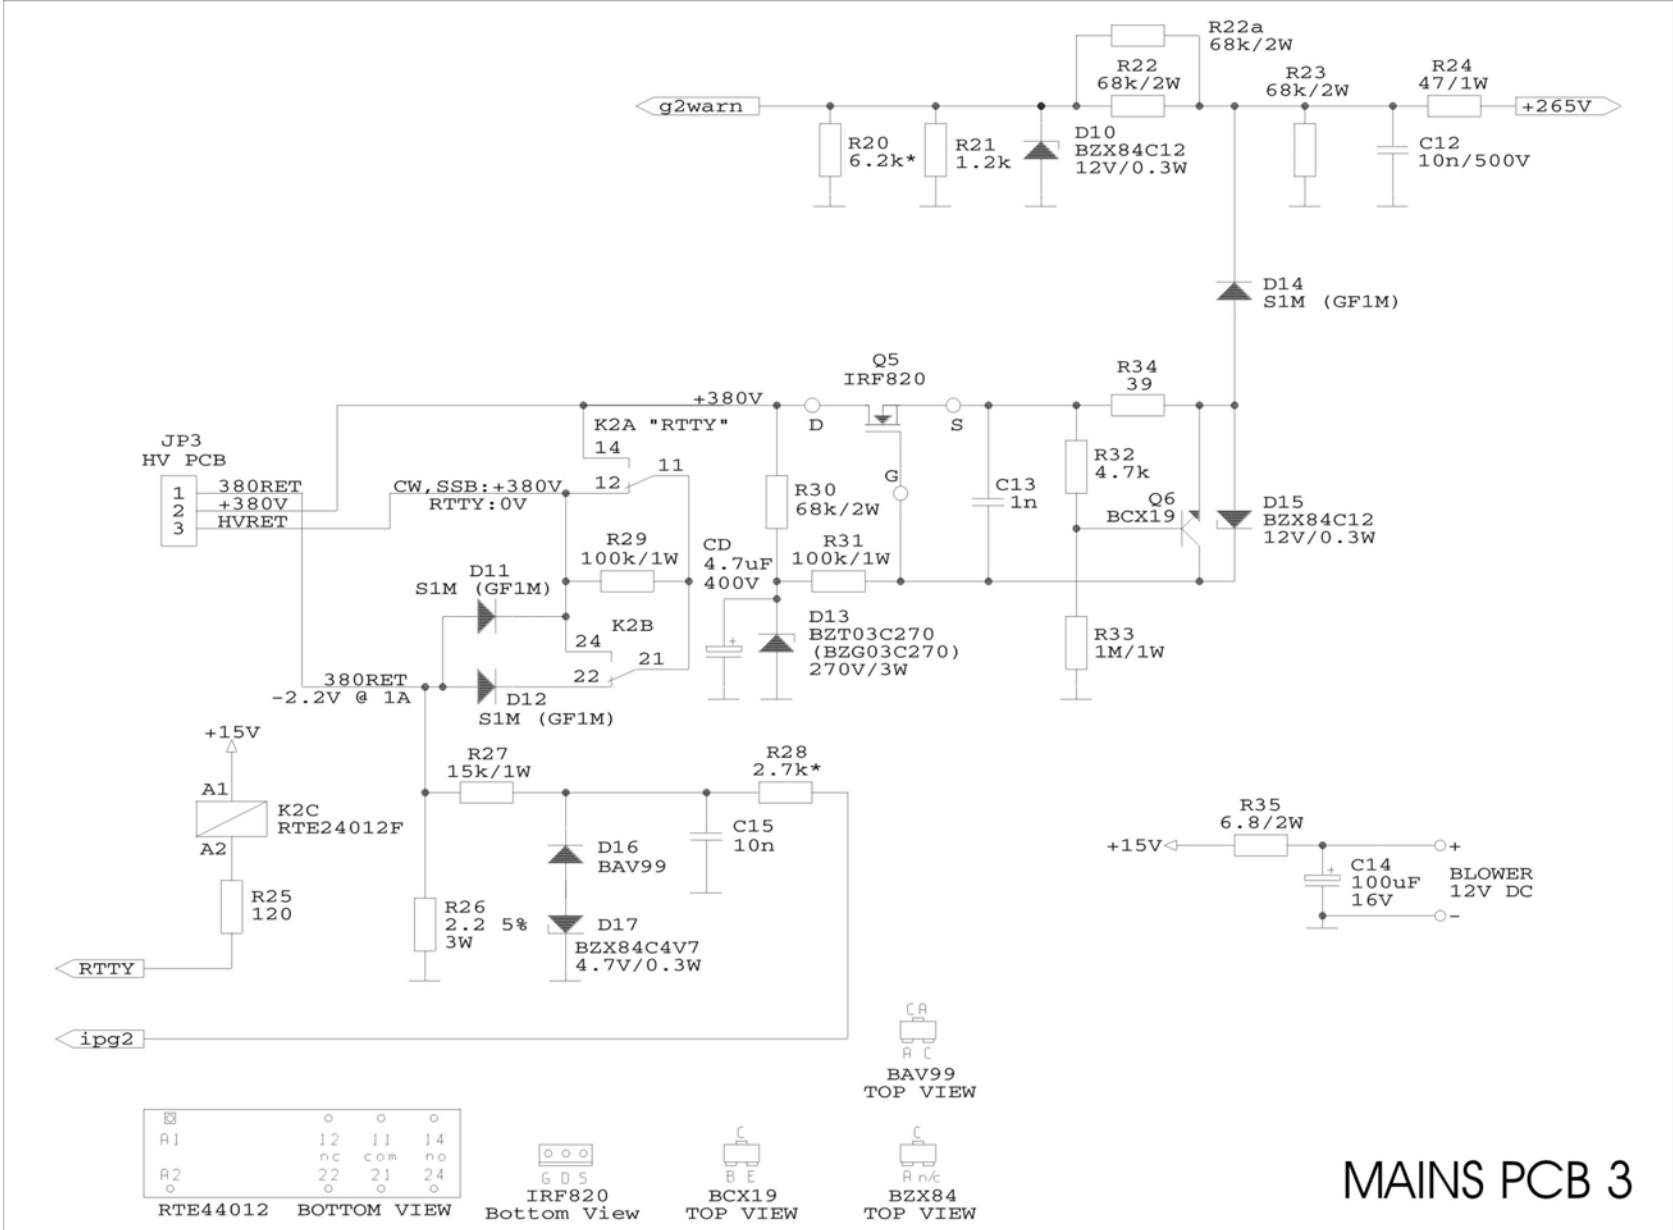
R22a
68k/2W

R22
68k/2W

R23
68k/2W

R24
47/1W

g2warn

+265V

R20
6.2k*

R21
1.2k

D10
BZX84C12
12V/0.3W

C12
10n/500V

D14
S1M (GF1M)

Q5
IRF820

+380V

R34
39

D

S

K2A "RTTY"

14

JP3
HV PCB

11

G

1 380RET
2 +380V
3 HVRET

CW,SSB:+380V
RTTY:0V

12

R30
68k/2W

C13
1n

R32
4.7k

Q6
BCX19

D15
BZX84C12
12V/0.3W

R29
100k/1W

CD
4.7uF
400V

R31
100k/1W

D11
S1M (GF1M)

K2B

24

D13
BZT03C270
(BZG03C270)
270V/3W

R33
1M/1W

21

22

380RET
-2.2V @ 1A

D12
S1M (GF1M)

+15V

A1

K2C
RTE24012F

A2

R27
15k/1W

R28
2.7k*

C15
10n

D16
BAV99

R35
6.8/2W

+15V

C14
100uF
16V

+
BLOWER
12V DC
-

R25
120

R26
2.2 5%
3W

D17
BZX84C4V7
4.7V/0.3W

RTTY

ipg2

CA
A C
BAV99
TOP VIEW

A1 12 nc 11 com 14 no
A2 22 21 24
RTE44012 BOTTOM VIEW

G D S
IRF820
Bottom View

C
B E
BCX19
TOP VIEW

C
A n/c
BZX84
TOP VIEW

MAINS PCB 3